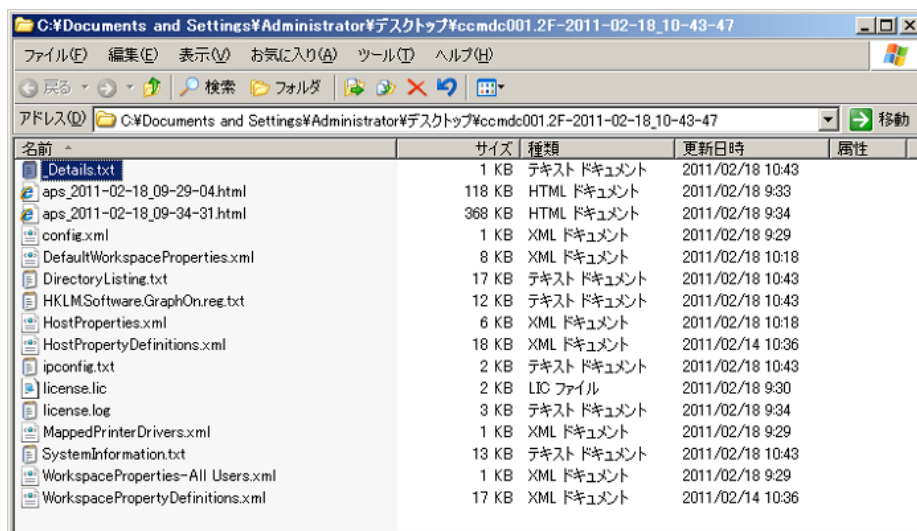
C:¥Documents and Settings¥Administrator¥デスクトップ¥ccmdc001.2F-2011-02-18_10-43-47

ファイル(F) 編集(E) 表示(V) お気に入り(A) ツール(T) ヘルプ(H)

戻る 検索 フォルダ

アドレス(D) C:¥Documents and Settings¥Administrator¥デスクトップ¥ccmdc001.2F-2011-02-18_10-43-47 移動

| 名前 | サイズ | 種類 | 更新日時 | 属性 |
|---|---|---|---|---|
| _Details.txt | 1 KB | テキスト ドキュメント | 2011/02/18 10:43 | |
| aps_2011-02-18_09-29-04.html | 118 KB | HTML ドキュメント | 2011/02/18 9:33 | |
| aps_2011-02-18_09-34-31.html | 368 KB | HTML ドキュメント | 2011/02/18 9:34 | |
| config.xml | 1 KB | XML ドキュメント | 2011/02/18 9:29 | |
| DefaultWorkspaceProperties.xml | 8 KB | XML ドキュメント | 2011/02/18 10:18 | |
| DirectoryListing.txt | 17 KB | テキスト ドキュメント | 2011/02/18 10:43 | |
| HKLM.Software.GraphOn.reg.txt | 12 KB | テキスト ドキュメント | 2011/02/18 10:43 | |
| HostProperties.xml | 6 KB | XML ドキュメント | 2011/02/18 10:18 | |
| HostPropertyDefinitions.xml | 18 KB | XML ドキュメント | 2011/02/14 10:36 | |
| ipconfig.txt | 2 KB | テキスト ドキュメント | 2011/02/18 10:43 | |
| license.lic | 2 KB | LIC ファイル | 2011/02/18 9:30 | |
| license.log | 3 KB | テキスト ドキュメント | 2011/02/18 9:34 | |
| MappedPrinterDrivers.xml | 1 KB | XML ドキュメント | 2011/02/18 9:29 | |
| SystemInformation.txt | 13 KB | テキスト ドキュメント | 2011/02/18 10:43 | |
| WorkspaceProperties-All Users.xml | 1 KB | XML ドキュメント | 2011/02/18 9:29 | |
| WorkspacePropertyDefinitions.xml | 17 KB | XML ドキュメント | 2011/02/14 10:36 | |